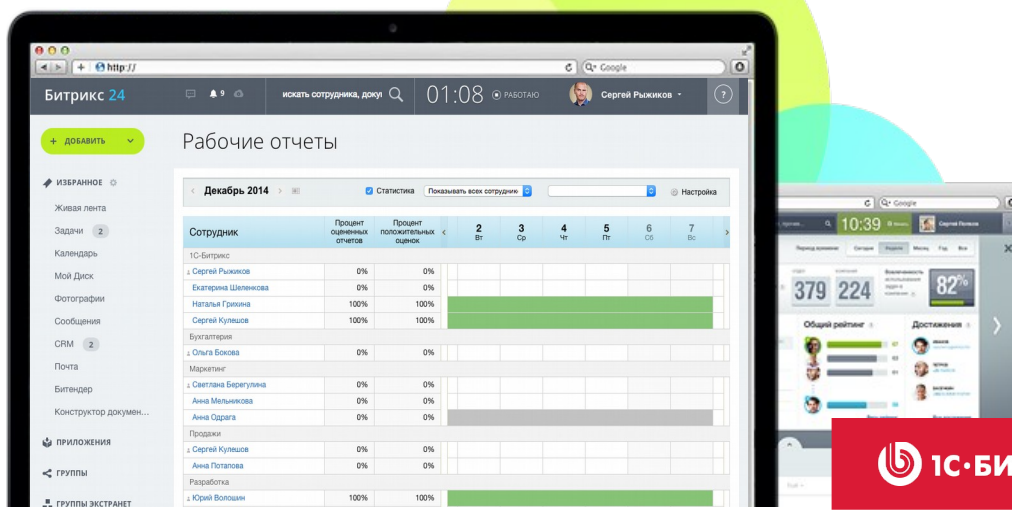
http://

Google

Битрикс 24

9

искать сотрудника, доку

01:08

РАБОТАЮ

Сергей Рыжиков

?

+ ДОБАВИТЬ

ИЗБРАННОЕ

Живая лента

Задачи 2

Календарь

Мой Диск

Фотографии

Сообщения

CRM 2

Почта

Битендер

Конструктор докумен...

ПРИЛОЖЕНИЯ

ГРУППЫ

ГРУППЫ ЭКСТРАНЕТ

Рабочие отчеты

Декабрь 2014

Статистика

Показывать всех сотрудник

Настройка

| Сотрудник | Процент оцененных отчетов | Процент положительных оценок | 2 Вт | 3 Ср | 4 Чт | 5 Пт | 6 Сб | 7 Вс |
|---|---|---|---|---|---|---|---|---|
| 1С-Битрикс | | | | | | | | |
| Сергей Рыжиков | 0% | 0% | | | | | | |
| Екатерина Шеленкова | 0% | 0% | | | | | | |
| Наталья Грихина | 100% | 100% | | | | | | |
| Сергей Кулешов | 100% | 100% | | | | | | |
| Бухгалтерия | | | | | | | | |
| Ольга Бокова | 0% | 0% | | | | | | |
| Маркетинг | | | | | | | | |
| Светлана Берегулина | 0% | 0% | | | | | | |
| Анна Мельникова | 0% | 0% | | | | | | |
| Анна Одрага | 0% | 0% | | | | | | |
| Продажи | | | | | | | | |
| Сергей Кулешов | 0% | 0% | | | | | | |
| Анна Потапова | 0% | 0% | | | | | | |
| Разработка | | | | | | | | |
| Юрий Волошин | 100% | 100% | | | | | | |

Google

10:39

Сергей Попков

379 224

82%

Общий рейтинг

Достижения

1С-БИ